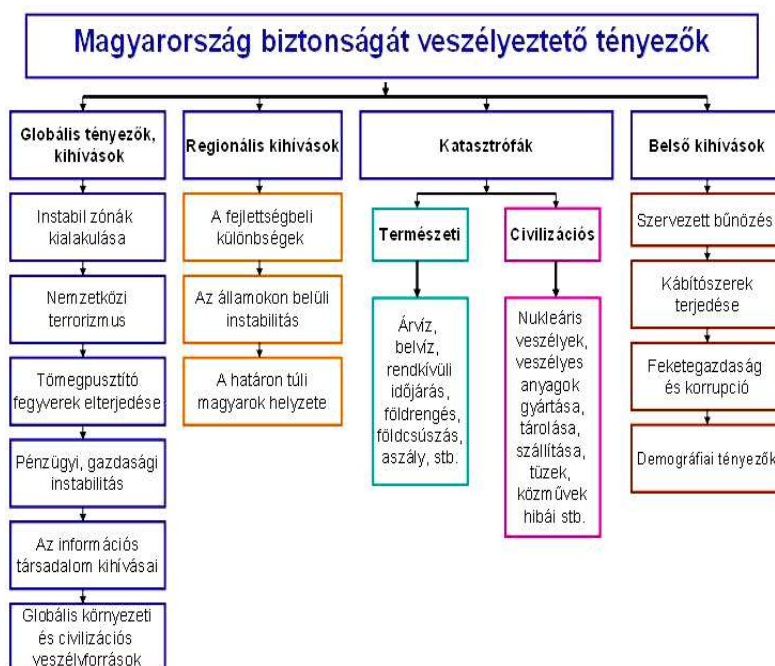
Magyarország biztonságát veszélyeztető tényezők

Globális tényezők, kihívások

Instabil zónák kialakulása

Nemzetközi terrorizmus

Tömegpusztító fegyverek elterjedése

Pénzügyi, gazdasági instabilitás

Az információs társadalom kihívásai

Globális környezeti és civilizációs veszélyforrások

Regionális kihívások

A fejlettségbeli különbségek

Az államokon belüli instabilitás

A határon túli magyarok helyzete

Katasztrófák

Természeti

Árvíz, belvíz, rendkívüli időjárás, földrengés, földcsúszás, aszály, stb.

Civilizációs

Nukleáris veszélyek, veszélyes anyagok gyártása, tárolása, szállítása, tüzek, közművek hibái stb.

Belső kihívások

Szervezett bűnözés

Kábítószerek terjedése

Feketegazdaság és korrupció

Demográfiai tényezők